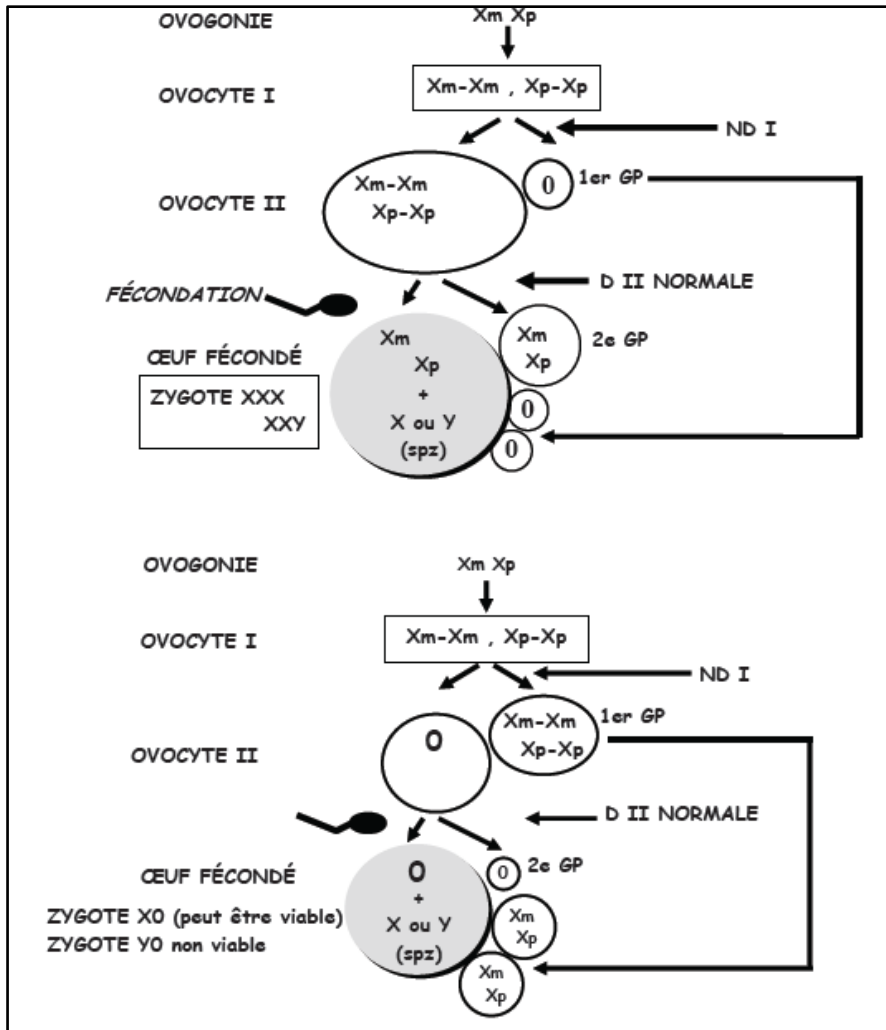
OVOGONIE

Xm Xp

OVOCYTE I

Xm-Xm , Xp-Xp

ND I

OVOCYTE II

Xm-Xm
Xp-Xp

0

1er GP

D II NORMALE

FÉCONDATION

ŒUF FÉCONDÉ

Xm
Xp
+
X ou Y
(spz)

Xm
Xp

2e GP

ZYGOTE XXX
XXY

0

0

OVOGONIE

Xm Xp

OVOCYTE I

Xm-Xm , Xp-Xp

ND I

OVOCYTE II

0

Xm-Xm
Xp-Xp

1er GP

D II NORMALE

ŒUF FÉCONDÉ

0
+
X ou Y
(spz)

0

2e GP

ZYGOTE X0 (peut être viable)
ZYGOTE Y0 non viable

Xm
Xp

Xm
Xp